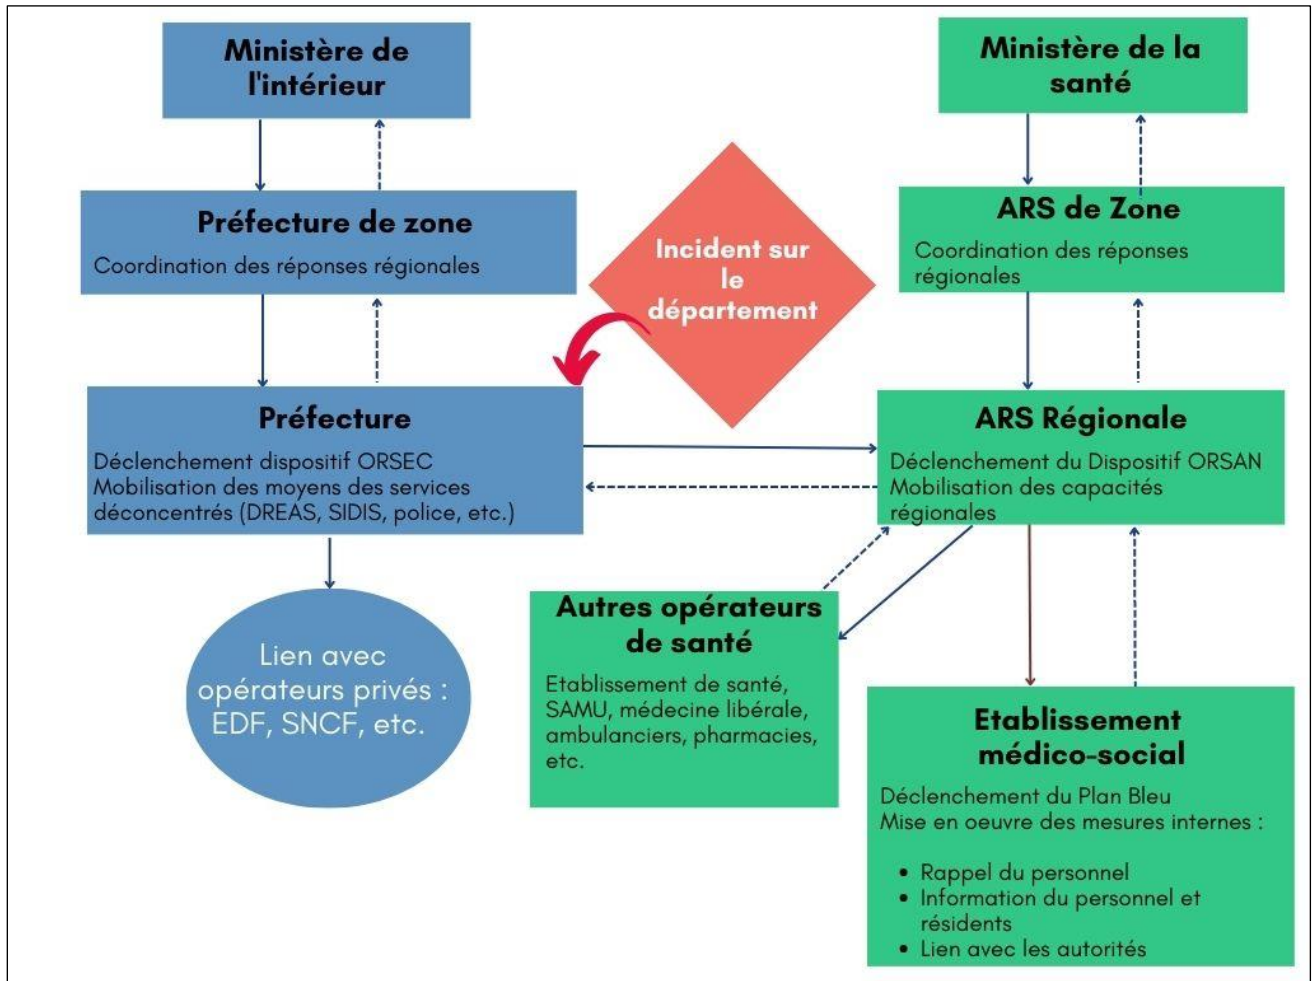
Ministère de l'intérieur

Ministère de la santé

Préfecture de zone
Coordination des réponses régionales

Incident sur le département

ARS de Zone
Coordination des réponses régionales

Préfecture
Déclenchement dispositif ORSEC
Mobilisation des moyens des services déconcentrés (DREAS, SIDIS, police, etc.)

ARS Régionale
Déclenchement du Dispositif ORSAN
Mobilisation des capacités régionales

Lien avec opérateurs privés : EDF, SNCF, etc.

Autres opérateurs de santé
Etablissement de santé, SAMU, médecine libérale, ambulanciers, pharmacies, etc.

Etablissement médico-social
Déclenchement du Plan Bleu
Mise en oeuvre des mesures internes :

- Rappel du personnel
- Information du personnel et résidents
- Lien avec les autorités